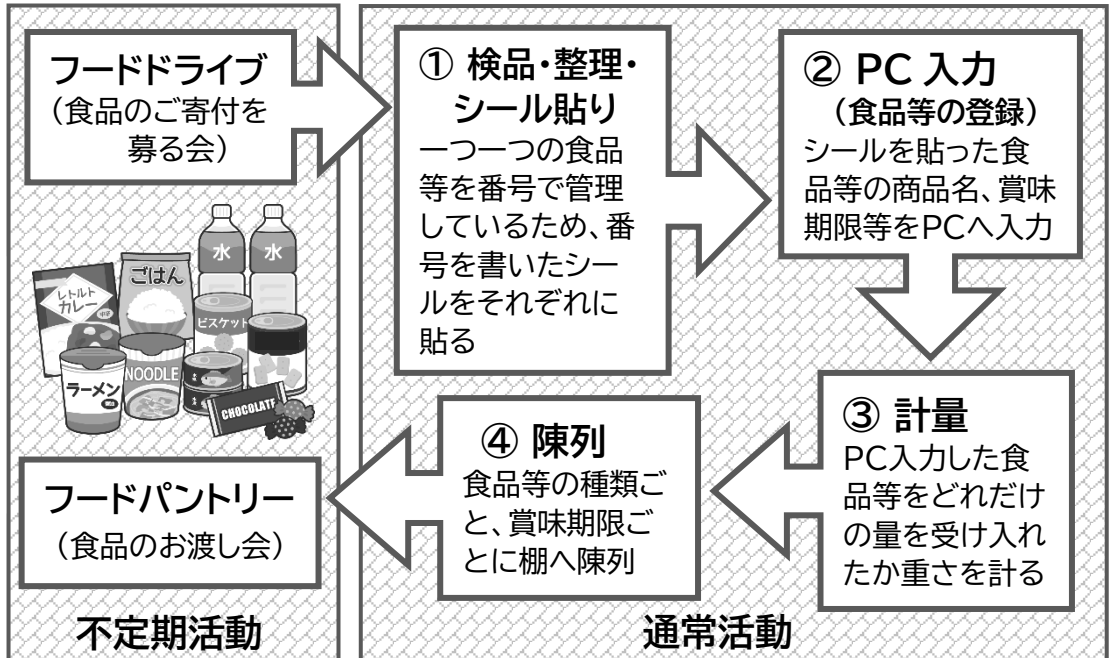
フードドライブ
（食品のご寄付を募る会）

① 検品・整理・シール貼り
一つ一つの食品等を番号で管理しているため、番号を書いたシールをそれぞれに貼る

② PC 入力
（食品等の登録）
シールを貼った食品等の商品名、賞味期限等をPCへ入力

③ 計量
PC入力した食品等をどれだけの量を受け入れたか重さを計る

④ 陳列
食品等の種類ごと、賞味期限ごとに棚へ陳列

フードパントリー
（食品のお渡し会）

レトルトカレー
ごはん
水
水
ビスケット
ラーメン
NOODLE
CHOCOLATE

不定期活動

通常活動